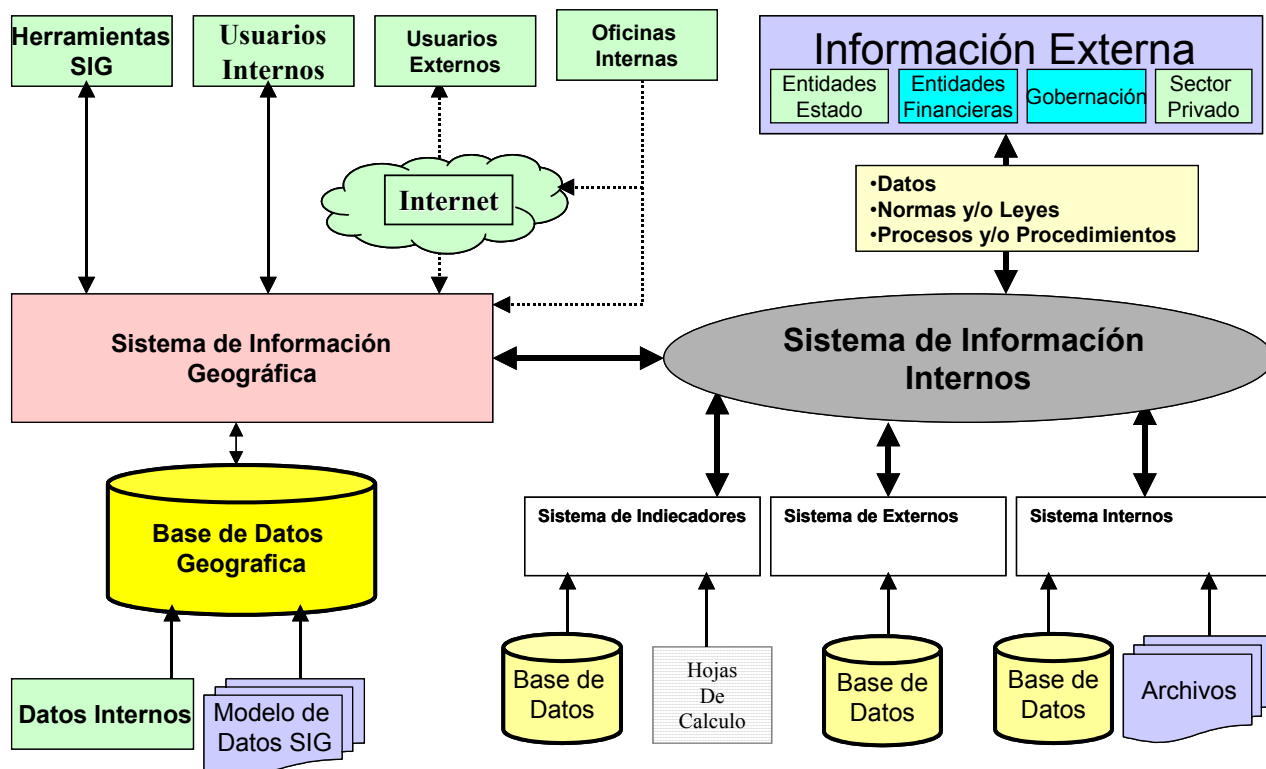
Herramientas SIG

Usuarios Internos

Usuarios Externos

Oficinas Internas

Información Externa

Entidades Estado

Entidades Financieras

Gobernación

Sector Privado

Internet

•Datos
•Normas y/o Leyes
•Procesos y/o Procedimientos

Sistema de Información Geográfica

Sistema de Informacíón Internos

Base de Datos Geografica

Sistema de Indiecadores

Sistema de Externos

Sistema Internos

Base de Datos

Hojas De Calculo

Base de Datos

Base de Datos

Archivos

Datos Internos

Modelo de Datos SIG